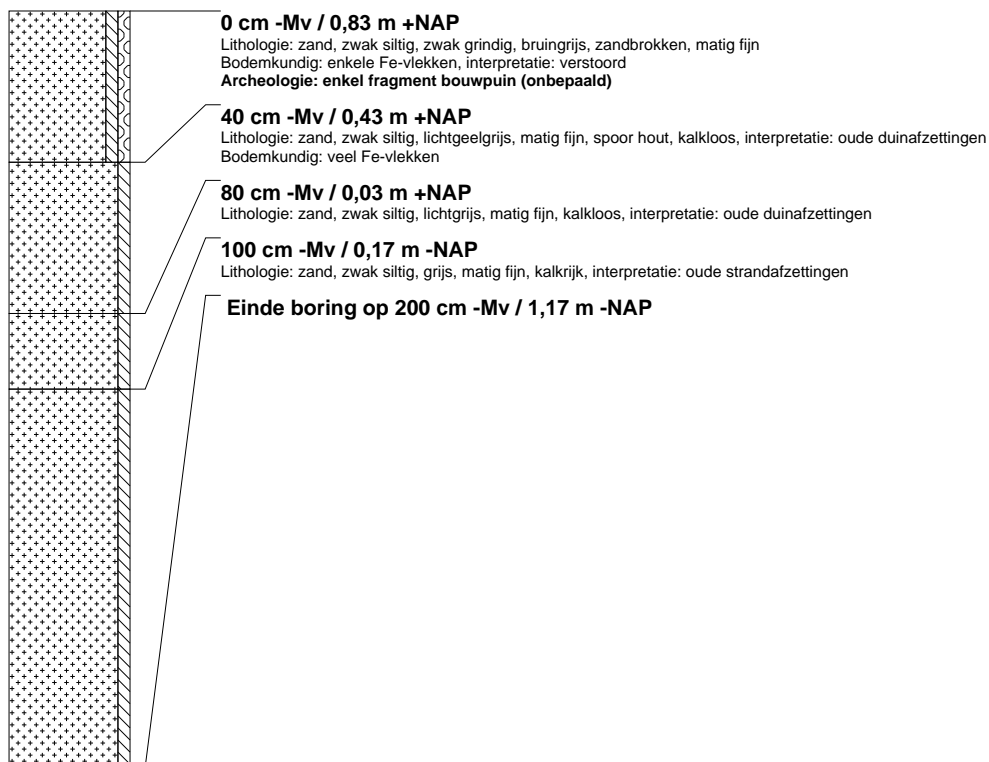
**0 cm -Mv / 0,83 m +NAP**
Lithologie: zand, zwak siltig, zwak grindig, bruingrijs, zandbrokken, matig fijn
Bodemkundig: enkele Fe-vlekken, interpretatie: verstoord
**Archeologie: enkel fragment bouwpuin (onbepaald)**

**40 cm -Mv / 0,43 m +NAP**
Lithologie: zand, zwak siltig, lichtgeelgrijs, matig fijn, spoor hout, kalkloos, interpretatie: oude duinafzettingen
Bodemkundig: veel Fe-vlekken

**80 cm -Mv / 0,03 m +NAP**
Lithologie: zand, zwak siltig, lichtgrijs, matig fijn, kalkloos, interpretatie: oude duinafzettingen

**100 cm -Mv / 0,17 m -NAP**
Lithologie: zand, zwak siltig, grijs, matig fijn, kalkrijk, interpretatie: oude strandafzettingen

**Einde boring op 200 cm -Mv / 1,17 m -NAP**